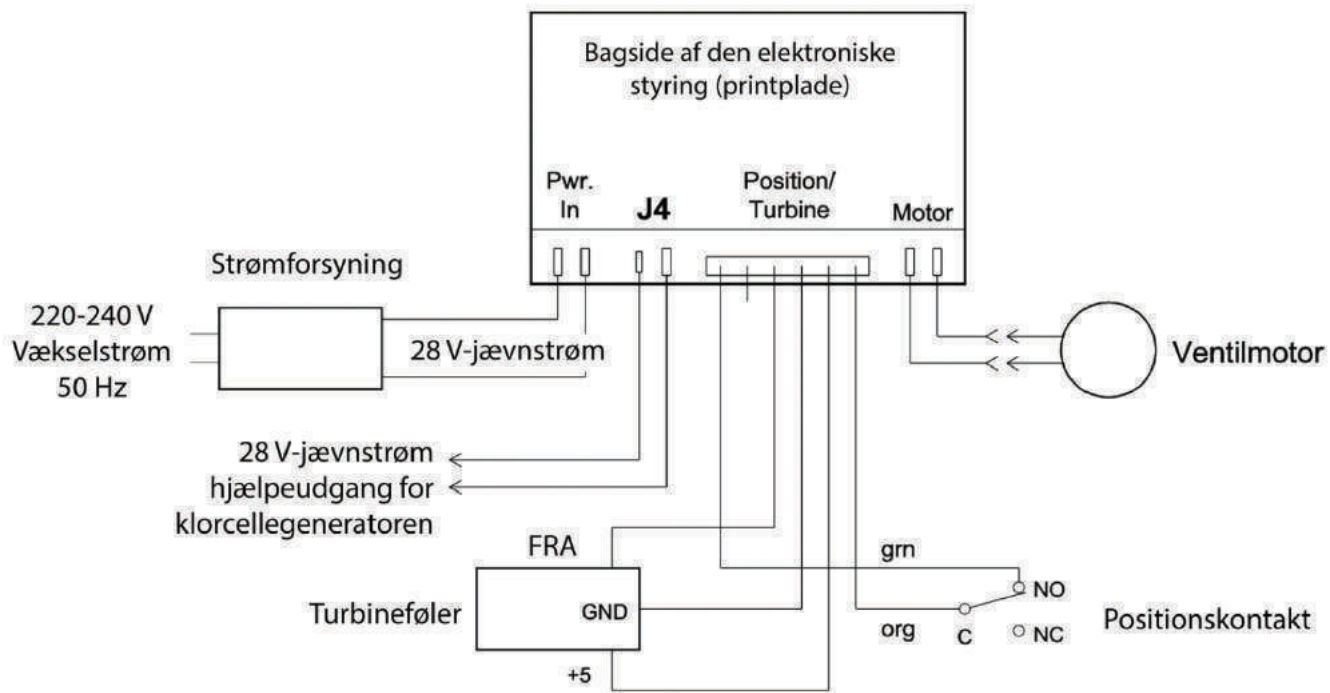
Bagside af den elektroniske styring (printplade)

Pwr. In

J4

Position/ Turbine

Motor

Strømforsyning

220-240 V
Vekselstrøm
50 Hz

28 V-jævnstrøm

Ventilmotor

28 V-jævnstrøm
hjælpeudgang for
klorcellegeneratoren

FRA

grn

Turbineføler

GND

NO

Positionskontakt

org

C

NC

+5